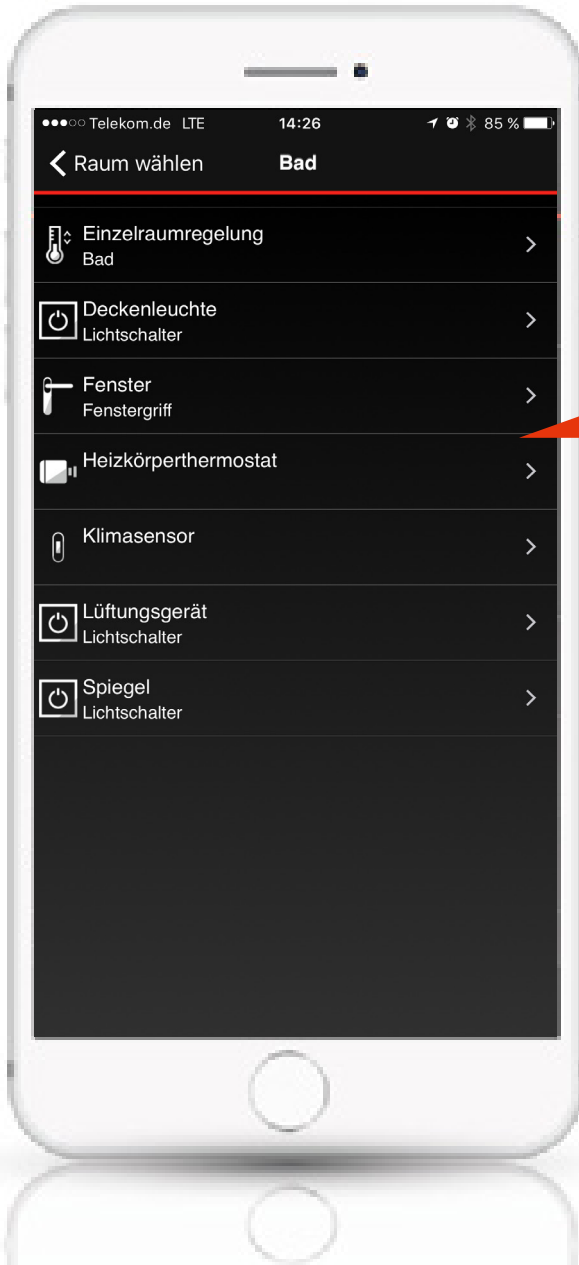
●●●○○ Telekom.de LTE 14:26 85 %

< Raum wählen Bad

Einzelraumregelung
Bad

Deckenleuchte
Lichtschalter

Fenster
Fenstergriff

Heizkörperthermostat

Klimasensor

Lüftungsgerät
Lichtschalter

Spiegel
Lichtschalter